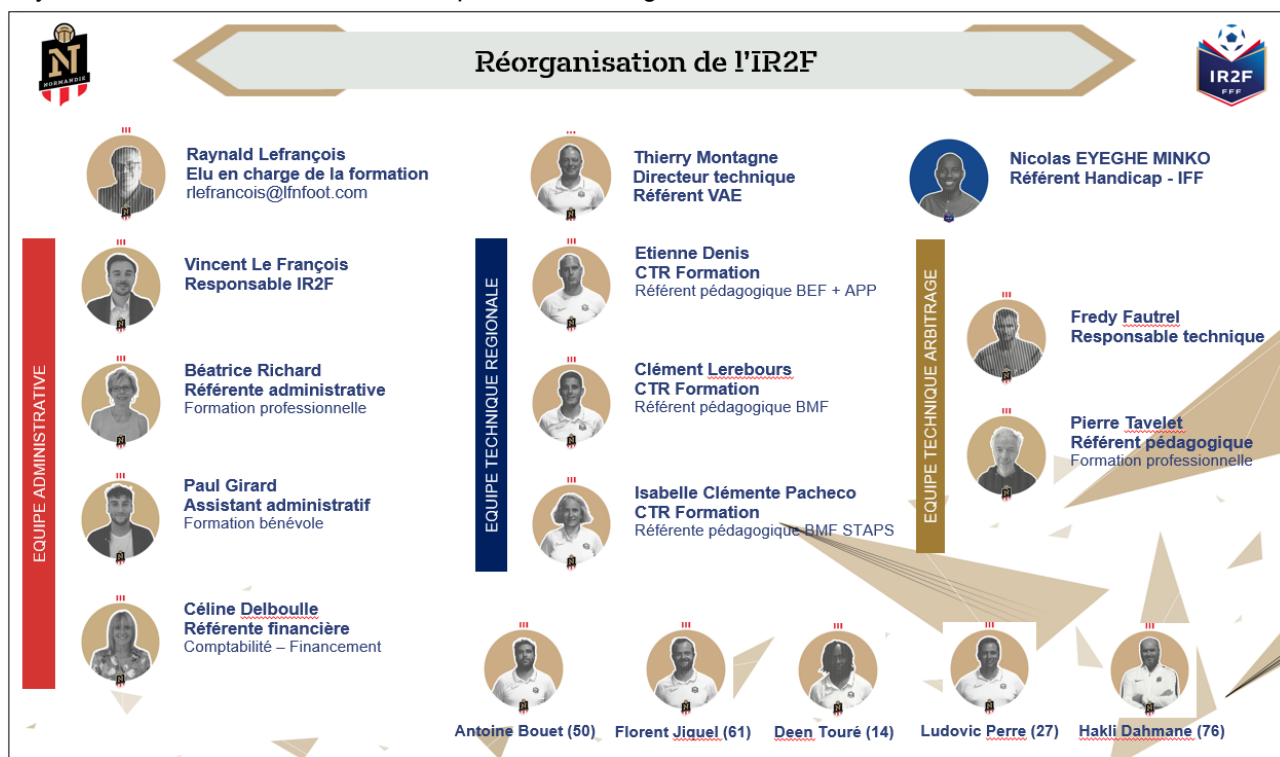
NORMANDIE

Réorganisation de l'IR2F

IR2F
FFF

Raynald Lefrançois
Elu en charge de la formation
rlefrancois@lfnfoot.com

Thierry Montagne
Directeur technique
Référent VAE

Nicolas EYEGHE MINKO
Référent Handicap - IFF

EQUIPE ADMINISTRATIVE

Vincent Le François
Responsable IR2F

Béatrice Richard
Référente administrative
Formation professionnelle

Paul Girard
Assistant administratif
Formation bénévole

Céline Delboulle
Référente financière
Comptabilité – Financement

EQUIPE TECHNIQUE REGIONALE

Etienne Denis
CTR Formation
Référent pédagogique BEF + APP

Clément Lerebours
CTR Formation
Référent pédagogique BMF

Isabelle Clémente Pacheco
CTR Formation
Référente pédagogique BMF STAPS

EQUIPE TECHNIQUE ARBITRAGE

Fredy Fautrel
Responsable technique

Pierre Tavelet
Référent pédagogique
Formation professionnelle

Antoine Bouet (50)
Florent Jiquel (61)
Deen Touré (14)
Ludovic Perre (27)
Hakli Dahmane (76)